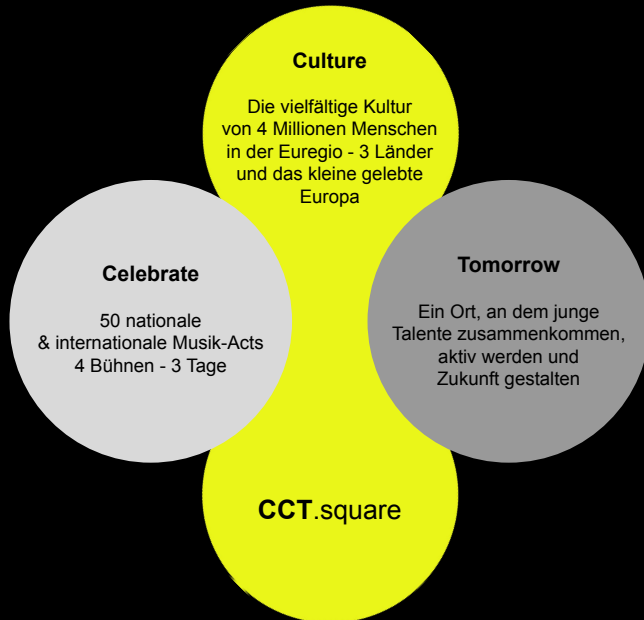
Culture

Die vielfältige Kultur von 4 Millionen Menschen in der Euregio - 3 Länder und das kleine gelebte Europa

Celebrate

50 nationale & internationale Musik-Acts 4 Bühnen - 3 Tage

Tomorrow

Ein Ort, an dem junge Talente zusammenkommen, aktiv werden und Zukunft gestalten

CCT.square